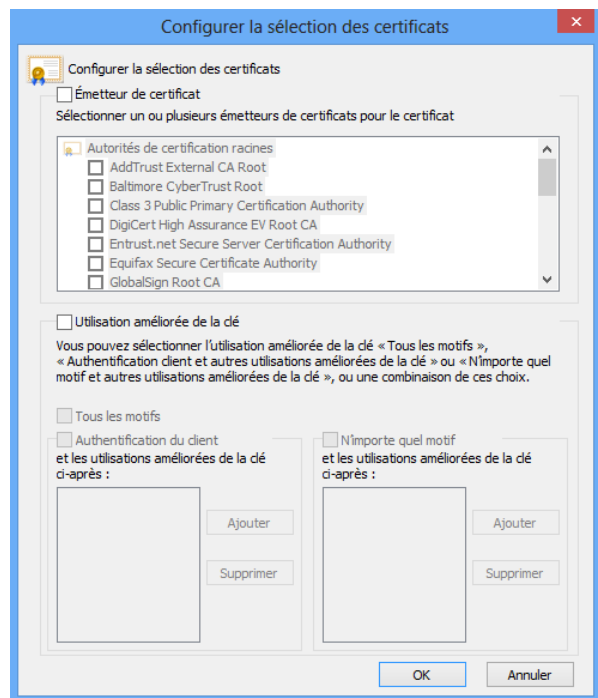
Configurer la sélection des certificats

Configurer la sélection des certificats

Émetteur de certificat

Sélectionner un ou plusieurs émetteurs de certificats pour le certificat

Autorités de certification racines
AddTrust External CA Root
Baltimore CyberTrust Root
Class 3 Public Primary Certification Authority
DigiCert High Assurance EV Root CA
Entrust.net Secure Server Certification Authority
Equifax Secure Certificate Authority
GlobalSign Root CA

Utilisation améliorée de la clé

Vous pouvez sélectionner l'utilisation améliorée de la clé « Tous les motifs », « Authentification client et autres utilisations améliorées de la clé » ou « N'importe quel motif et autres utilisations améliorées de la clé », ou une combinaison de ces choix.

Tous les motifs

Authentification du client
et les utilisations améliorées de la clé ci-après :

Ajouter

Supprimer

N'importe quel motif
et les utilisations améliorées de la clé ci-après :

Ajouter

Supprimer

OK

Annuler